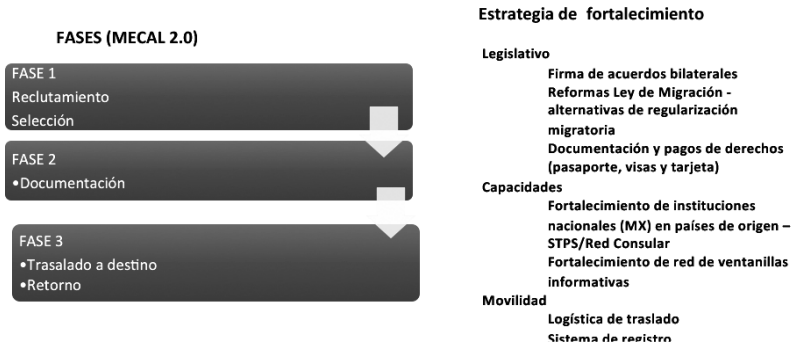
FASES (MECAL 2.0)

FASE 1
Reclutamiento
Selección

FASE 2
•Documentación

FASE 3
•Trasalado a destino
•Retorno

Estrategia de fortalecimiento

Legislativo
Firma de acuerdos bilaterales
Reformas Ley de Migración - alternativas de regularización migratoria
Documentación y pagos de derechos (pasaporte, visas y tarjeta)
Capacidades
Fortalecimiento de instituciones nacionales (MX) en países de origen – STPS/Red Consular
Fortalecimiento de red de ventanillas informativas
Movilidad
Logística de traslado
Sistema de registro